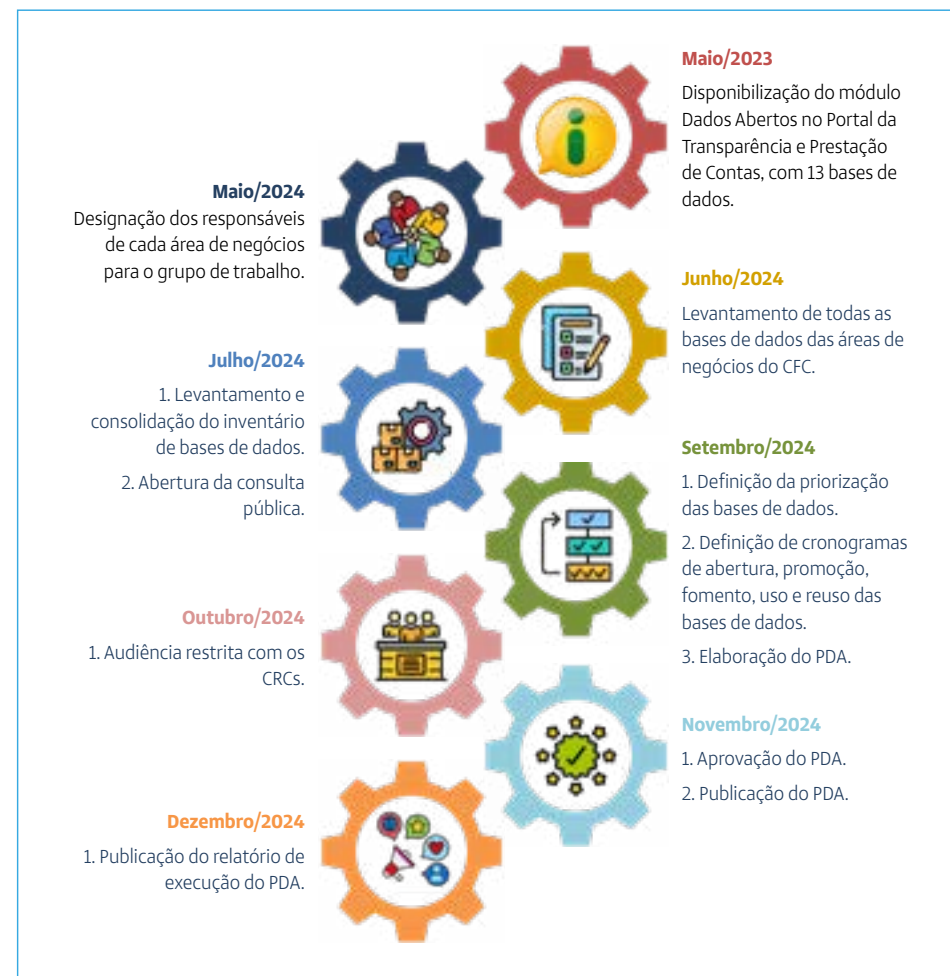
Maio/2023

Disponibilização do módulo Dados Abertos no Portal da Transparência e Prestação de Contas, com 13 bases de dados.

Maio/2024

Designação dos responsáveis de cada área de negócios para o grupo de trabalho.

Junho/2024

Levantamento de todas as bases de dados das áreas de negócios do CFC.

Julho/2024

1. Levantamento e consolidação do inventário de bases de dados.

2. Abertura da consulta pública.

Setembro/2024

1. Definição da priorização das bases de dados.

2. Definição de cronogramas de abertura, promoção, fomento, uso e reuso das bases de dados.

3. Elaboração do PDA.

Outubro/2024

1. Audiência restrita com os CRCs.

Novembro/2024

1. Aprovação do PDA.

2. Publicação do PDA.

Dezembro/2024

1. Publicação do relatório de execução do PDA.